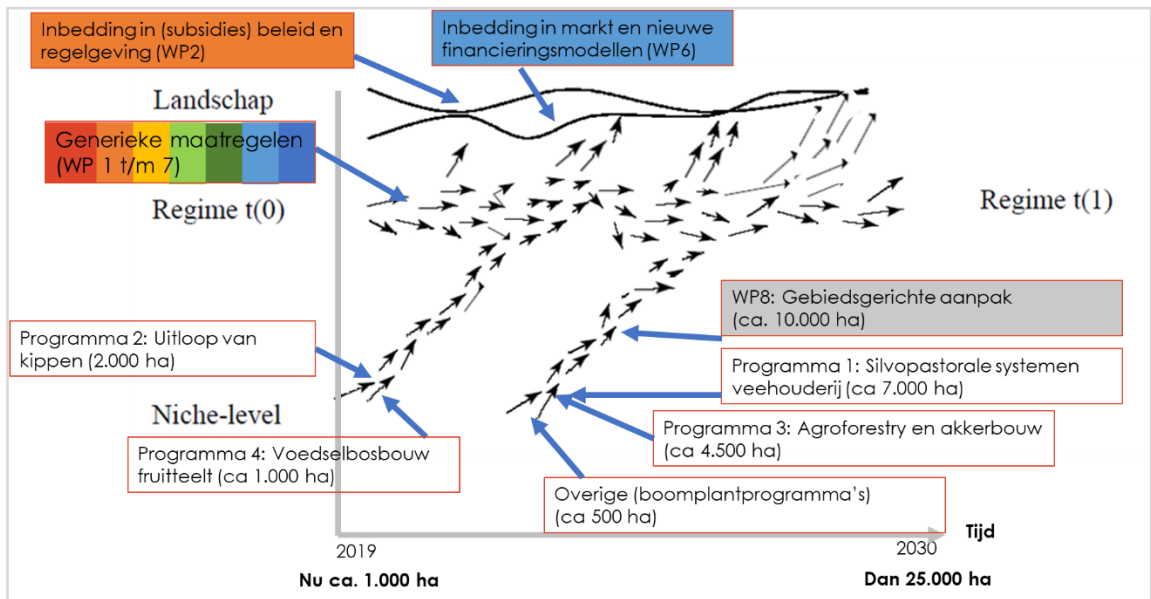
Inbedding in (subsidies) beleid en regelgeving (WP2)

Inbedding in markt en nieuwe financieringsmodellen (WP6)

Landschap

Generieke maatregelen (WP 1 t/m 7)

Regime t(0)

Regime t(1)

WP8: Gebiedsgerichte aanpak (ca. 10.000 ha)

Programma 2: Uitloop van kippen (2.000 ha)

Programma 1: Silvopastorale systemen veehouderij (ca 7.000 ha)

Niche-level

Programma 3: Agroforestry en akkerbouw (ca 4.500 ha)

Programma 4: Voedselbosbouw fruitteelt (ca 1.000 ha)

Overige (boomplantprogramma's) (ca 500 ha)

Tijd

2019

2030

Nu ca. 1.000 ha

Dan 25.000 ha